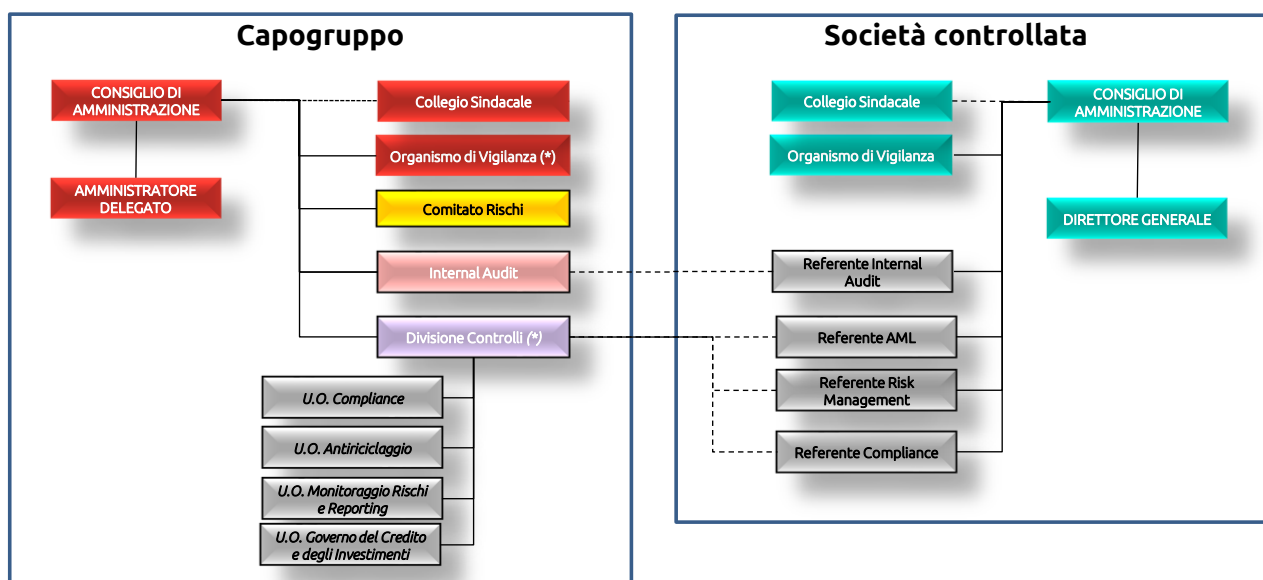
Capogruppo

CONSIGLIO DI AMMINISTRAZIONE

AMMINISTRATORE DELEGATO

Collegio Sindacale

Organismo di Vigilanza (*)

Comitato Rischi

Internal Audit

Divisione Controlli (*)

U.O. Compliance

U.O. Antiriciclaggio

U.O. Monitoraggio Rischi e Reporting

U.O. Governo del Credito e degli Investimenti

Società controllata

Collegio Sindacale

Organismo di Vigilanza

CONSIGLIO DI AMMINISTRAZIONE

DIRETTORE GENERALE

Referente Internal Audit

Referente AML

Referente Risk Management

Referente Compliance